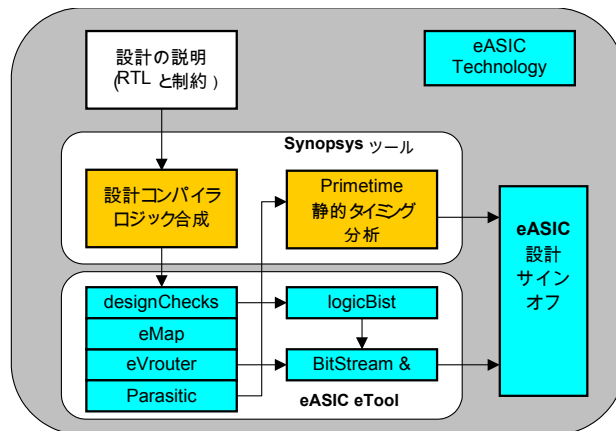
設計の説明
(RTL と制約 )

eASIC
Technology

Synopsys ツール

設計コンパイラ
ロジック合成

Primetime
静的タイミング
分析

eASIC
設計
サイン
オフ

designChecks

logicBist

eMap

eVrouter

BitStream &

Parasitic

eASIC eTool